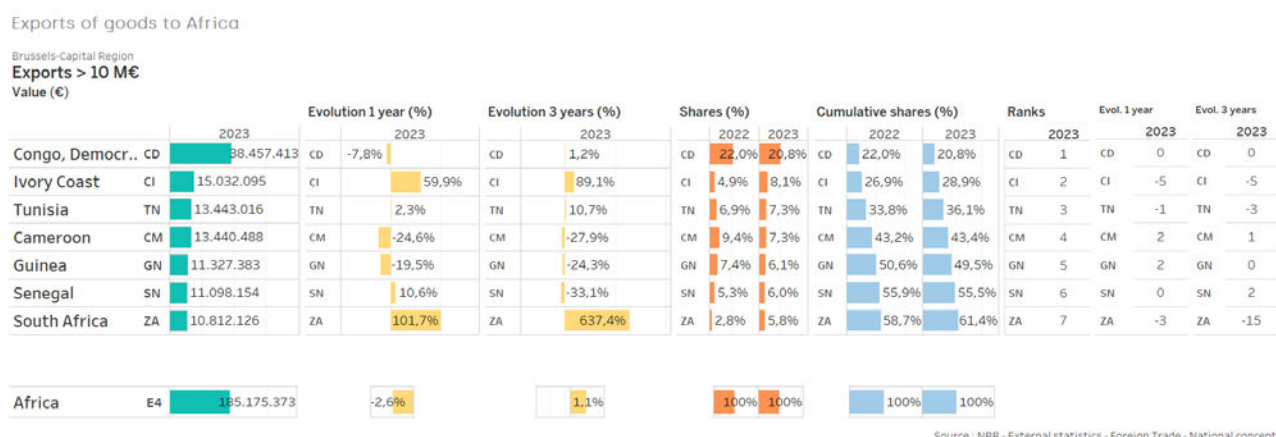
Exports of goods to Africa

Brussels-Capital Region
Exports > 10 M€
Value (€)

| | | 2023 | Evolution 1 year (%) 2023 | | Evolution 3 years (%) 2023 | | Shares (%) 2022 | 2023 | | Cumulative shares (%) 2022 | 2023 | | Ranks 2023 | | Evol. 1 year 2023 | | Evol. 3 years 2023 |
|---|---|---|---|---|---|---|---|---|---|---|---|---|---|---|---|---|---|
| Congo, Democr.. | CD | 38.457.413 | CD | -7,8% | CD | 1,2% | CD | 22,0% | 20,8% | CD | 22,0% | 20,8% | CD | 1 | CD | 0 | CD | 0 |
| Ivory Coast | CI | 15.032.095 | CI | 59,9% | CI | 89,1% | CI | 4,9% | 8,1% | CI | 26,9% | 28,9% | CI | 2 | CI | -5 | CI | -5 |
| Tunisia | TN | 13.443.016 | TN | 2,3% | TN | 10,7% | TN | 6,9% | 7,3% | TN | 33,8% | 36,1% | TN | 3 | TN | -1 | TN | -3 |
| Cameroon | CM | 13.440.488 | CM | -24,6% | CM | -27,9% | CM | 9,4% | 7,3% | CM | 43,2% | 43,4% | CM | 4 | CM | 2 | CM | 1 |
| Guinea | GN | 11.327.383 | GN | -19,5% | GN | -24,3% | GN | 7,4% | 6,1% | GN | 50,6% | 49,5% | GN | 5 | GN | 2 | GN | 0 |
| Senegal | SN | 11.098.154 | SN | 10,6% | SN | -33,1% | SN | 5,3% | 6,0% | SN | 55,9% | 55,5% | SN | 6 | SN | 0 | SN | 2 |
| South Africa | ZA | 10.812.126 | ZA | 101,7% | ZA | 637,4% | ZA | 2,8% | 5,8% | ZA | 58,7% | 61,4% | ZA | 7 | ZA | -3 | ZA | -15 |

| Africa | E4 | 185.175.373 | -2,6% | 1,1% | 100% | 100% | 100% | 100% |
|---|---|---|---|---|---|---|---|---|

Source : NBB - External statistics - Foreign Trade - National concept